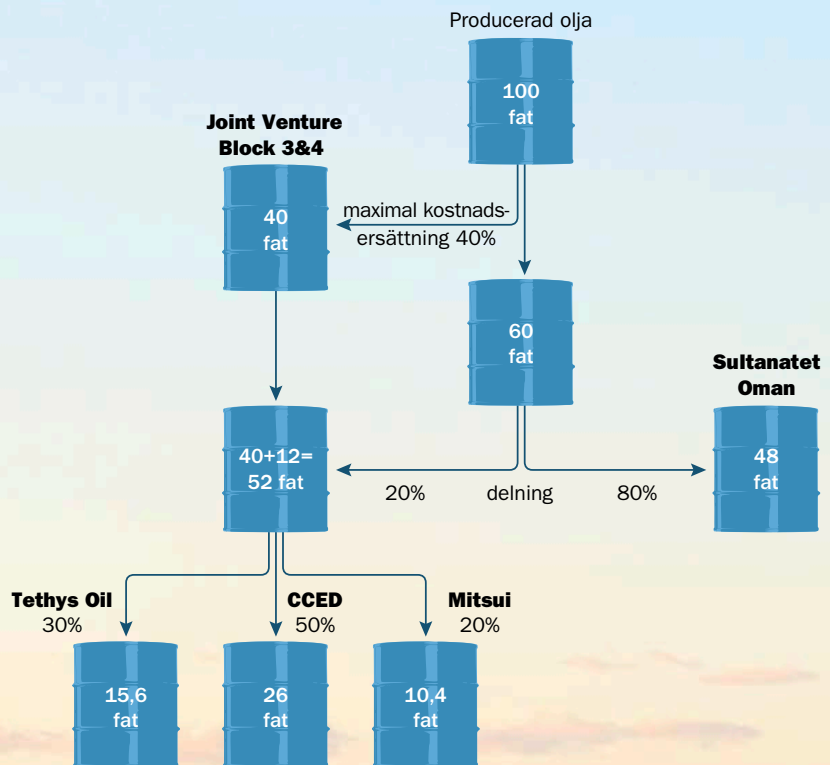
Producerad olja

100 fat

Joint Venture Block 3&4

40 fat

maximal kostnadsersättning 40%

60 fat

Sultanatet Oman

48 fat

40+12= 52 fat

20%

delning

80%

Tethys Oil
30%

CCED
50%

Mitsui
20%

15,6 fat

26 fat

10,4 fat